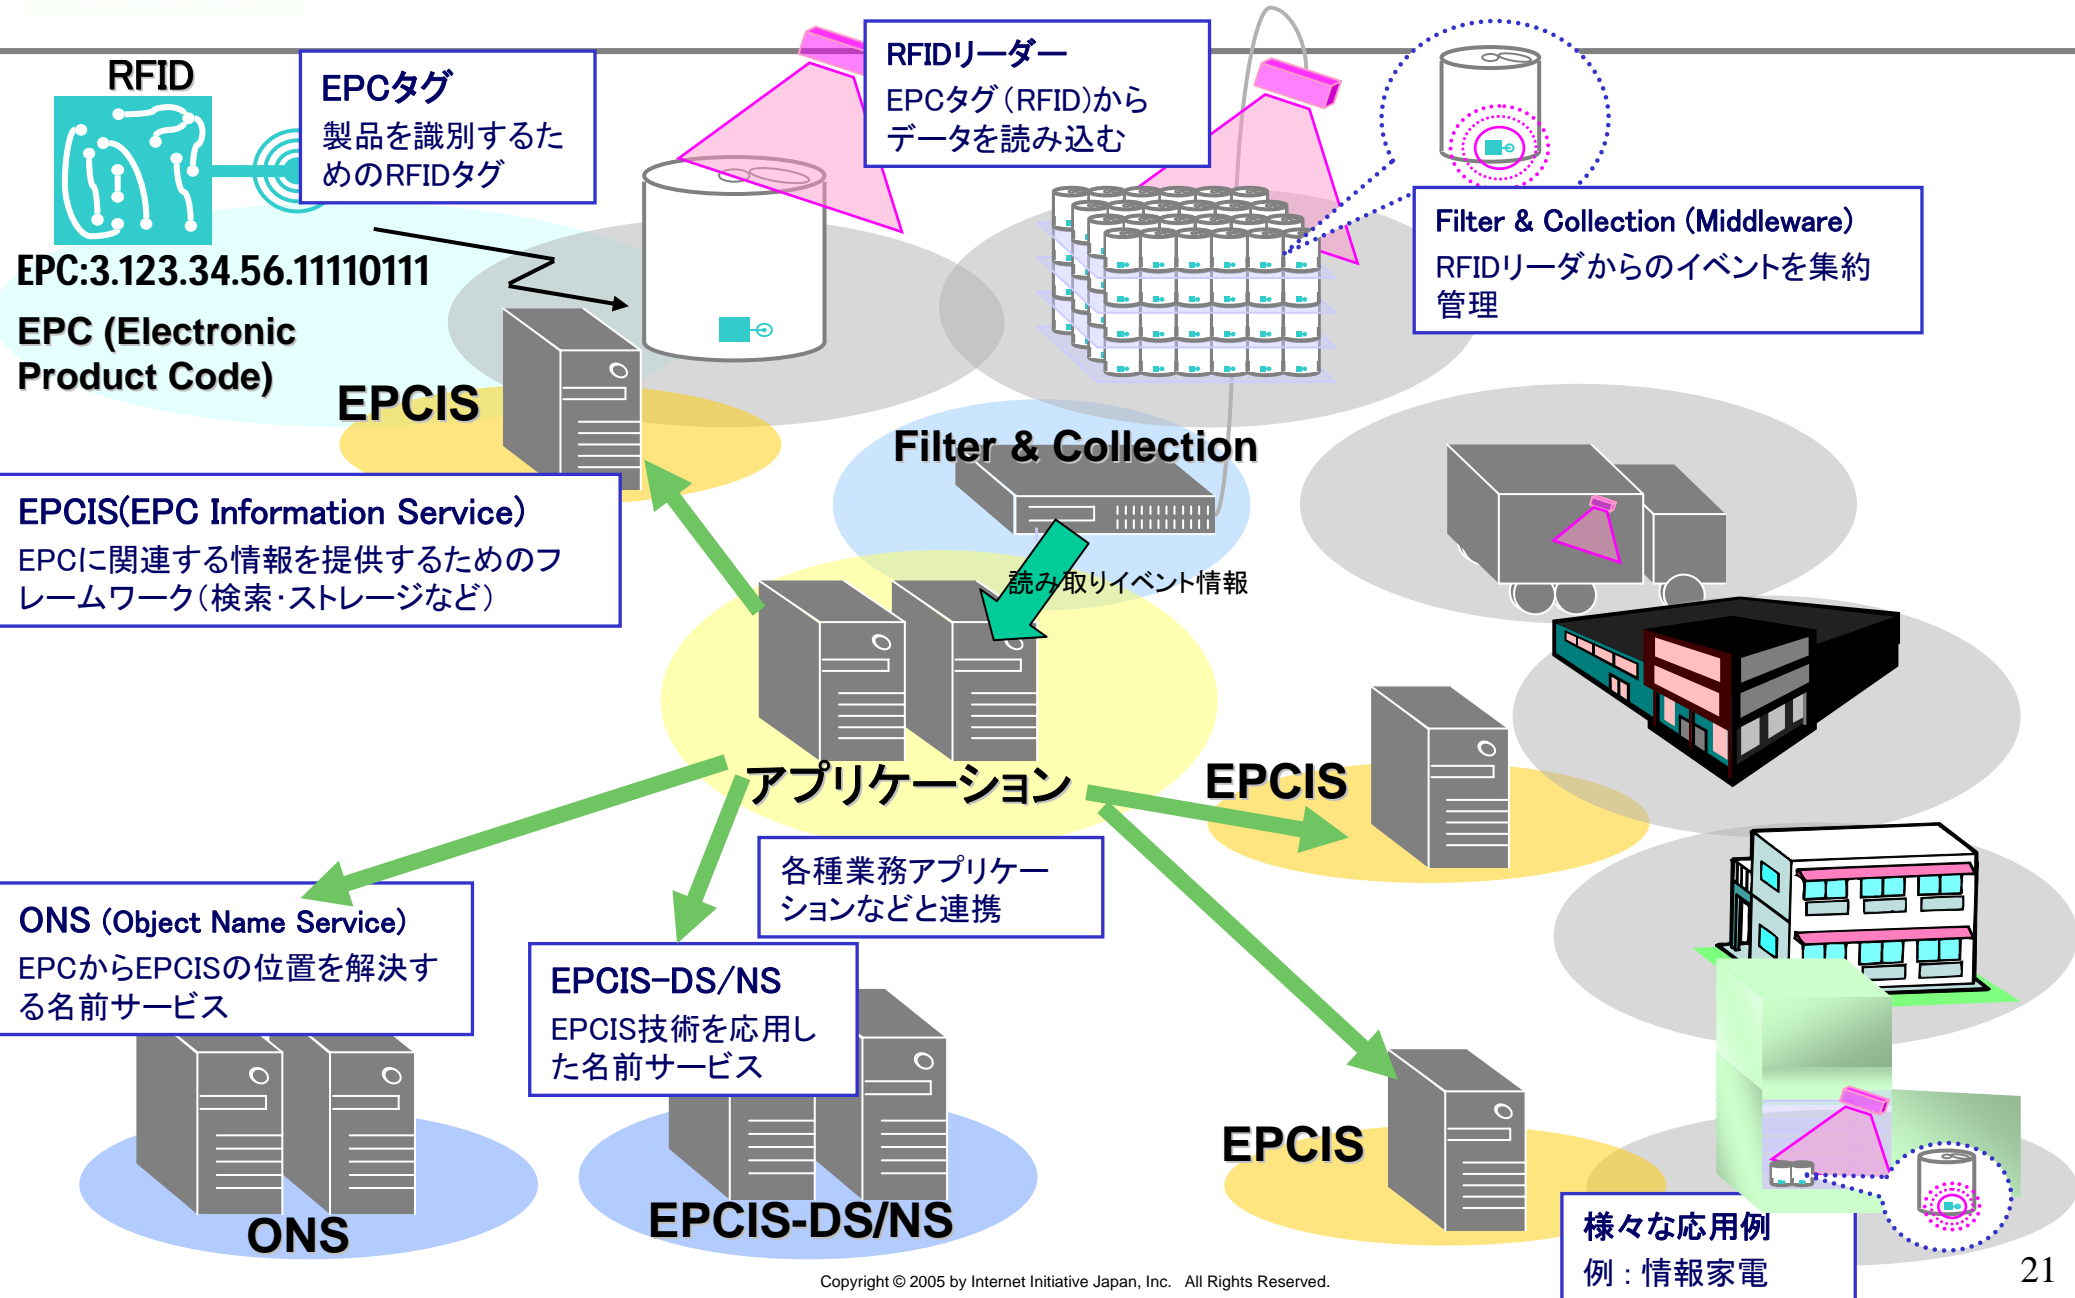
RFID

EPCタグ
製品を識別するためのRFIDタグ

RFIDリーダー
EPCタグ（RFID)からデータを読み込む

Filter & Collection (Middleware)
RFIDリーダからのイベントを集約管理

EPC:3.123.34.56.11110111

EPC (Electronic Product Code)

EPCIS

Filter & Collection

EPCIS(EPC Information Service)
EPCに関連する情報を提供するためのフレームワーク（検索･ストレージなど）

読み取りイベント情報

アプリケーション

EPCIS

各種業務アプリケーションなどと連携

ONS (Object Name Service)
EPCからEPCISの位置を解決する名前サービス

EPCIS-DS/NS
EPCIS技術を応用した名前サービス

EPCIS

ONS

EPCIS-DS/NS

様々な応用例
例：情報家電

Copyright © 2005 by Internet Initiative Japan, Inc. All Rights Reserved.

21